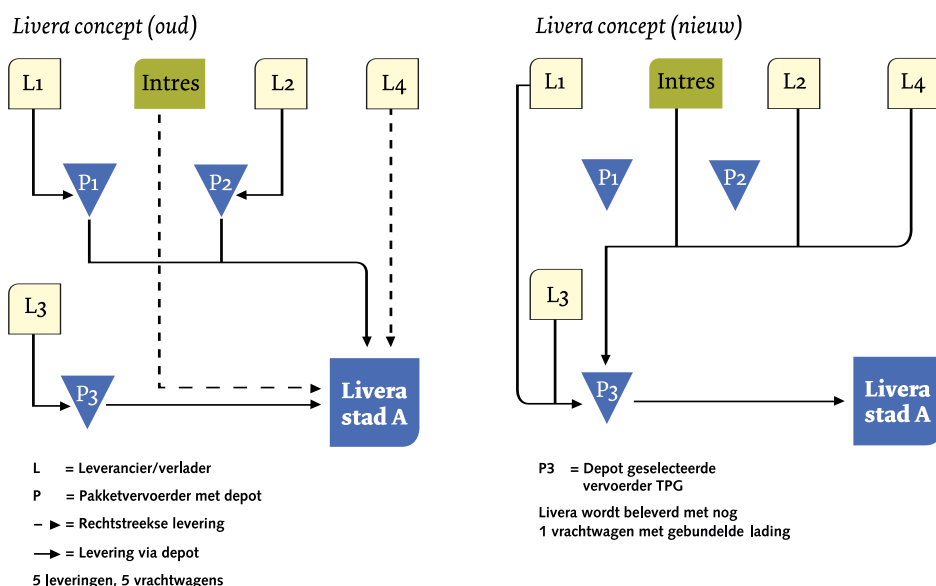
Livera concept (oud)

L1

Intres

L2

L4

P1

P2

L3

P3

Livera stad A

L = Leverancier/verlader

P = Pakketvervoerder met depot

= Rechtstreekse levering

= Levering via depot

5 leveringen, 5 vrachtwagens

Livera concept (nieuw)

L1

Intres

L2

L4

P1

P2

L3

P3

Livera stad A

P3 = Depot geselecteerde vervoerder TPG

Livera wordt beleverd met nog 1 vrachtwagen met gebundelde lading